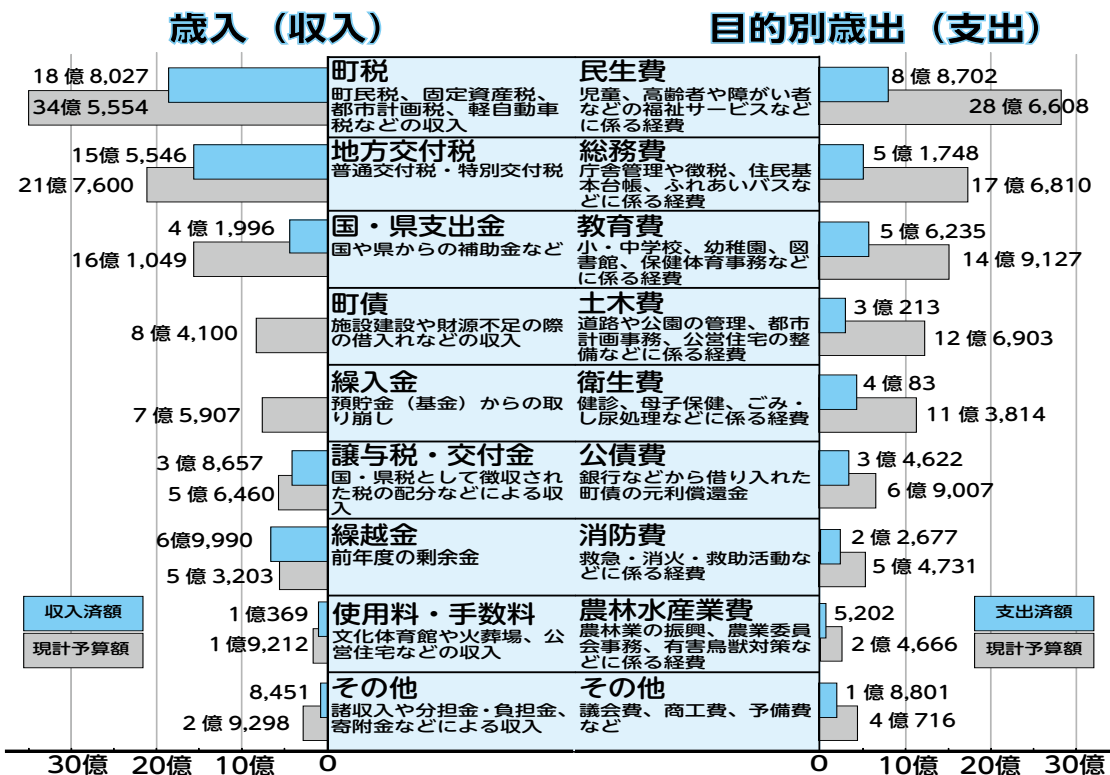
歳入（収入）

目的別歳出（支出）

18 億 8,027
34億 5,554
町税
町民税、固定資産税、都市計画税、軽自動車税などの収入
民生費
児童、高齢者や障がい者などの福祉サービスなどに係る経費
8 億 8,702
28 億 6,608

15 億 5,546
21億 7,600
地方交付税
普通交付税・特別交付税
総務費
庁舎管理や徴税、住民基本台帳、ふれあいバスなどに係る経費
5 億 1,748
17 億 6,810

4 億 1,996
16億 1,049
国・県支出金
国や県からの補助金など
教育費
小・中学校、幼稚園、図書館、保健体育事務などに係る経費
5 億 6,235
14 億 9,127

8 億 4,100
町債
施設建設や財源不足の際の借入れなどの収入
土木費
道路や公園の管理、都市計画事務、公営住宅の整備などに係る経費
3 億 213
12 億 6,903

7 億 5,907
繰入金
預貯金（基金）からの取り崩し
衛生費
健診、母子保健、ごみ・し尿処理などに係る経費
4 億 83
11 億 3,814

3 億 8,657
5 億 6,460
譲与税・交付金
国・県税として徴収された税の配分などによる収入
公債費
銀行などから借り入れた町債の元利償還金
3 億 4,622
6 億 9,007

6億9,990
5 億 3,203
繰越金
前年度の剰余金
消防費
救急・消火・救助活動などに係る経費
2 億 2,677
5 億 4,731

収入済額
現計予算額
1 億369
1 億9,212
使用料・手数料
文化体育館や火葬場、公営住宅などの収入
農林水産業費
農林業の振興、農業委員会事務、有害鳥獣対策などに係る経費
5,202
2 億 4,666
支出済額
現計予算額

8,451
2 億 9,298
その他
諸収入や分担金・負担金、寄附金などによる収入
その他
議会費、商工費、予備費など
1 億 8,801
4 億 716

30億 20億 10億 0
0 10億 20億 30億